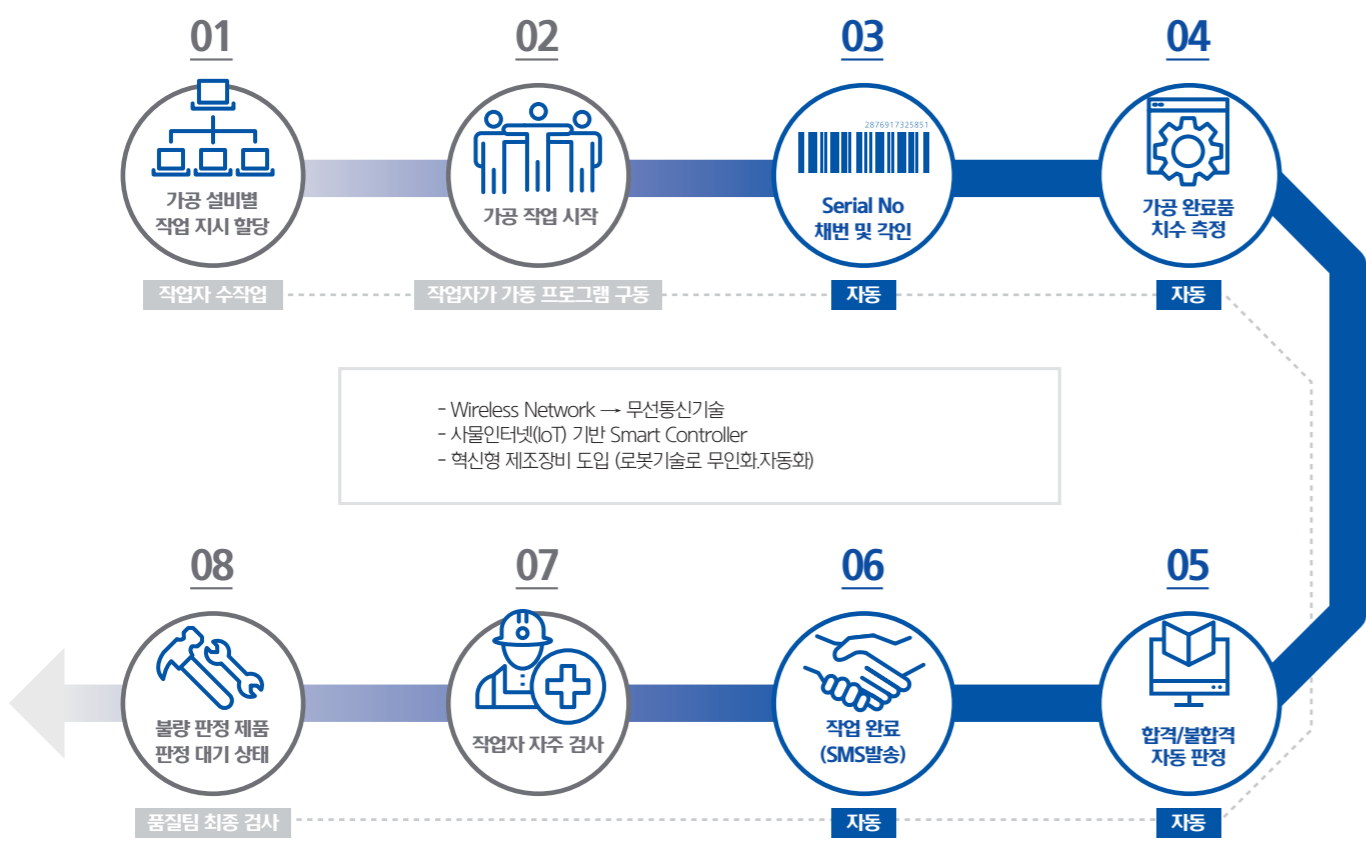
01

가공 설비별 작업 지시 할당

작업자 수작업

02

가공 작업 시작

작업자가 가동 프로그램 구동

03

2876917325851

Serial No 채번 및 각인

자동

04

가공 완료품 치수 측정

자동

- Wireless Network → 무선통신기술
- 사물인터넷(IoT) 기반 Smart Controller
- 혁신형 제조장비 도입 (로봇기술로 무인화.자동화)

08

불량 판정 제품 판정 대기 상태

품질팀 최종 검사

07

작업자 자주 검사

06

작업 완료 (SMS발송)

자동

05

합격/불합격 자동 판정

자동